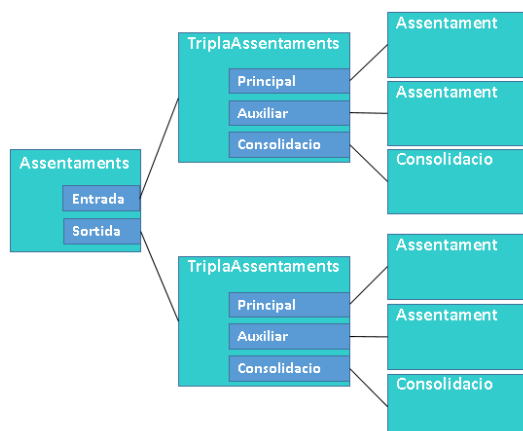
Assentaments
Entrada
Sortida

TriplaAssentaments
Principal
Auxiliar
Consolidacio

Assentament
Assentament
Consolidacio

TriplaAssentaments
Principal
Auxiliar
Consolidacio

Assentament
Assentament
Consolidacio